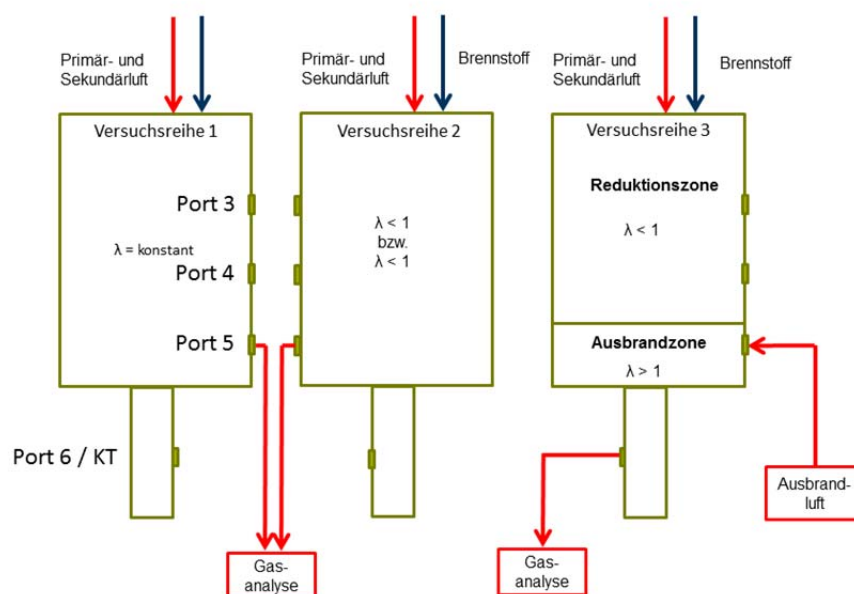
Primär- und Sekundärluft

Versuchsreihe 1

Port 3

$\lambda$ = konstant

Port 4

Port 5

Port 6 / KT

Primär- und Sekundärluft

Brennstoff

Versuchsreihe 2

$\lambda < 1$
bzw.
$\lambda < 1$

Gasanalyse

Primär- und Sekundärluft

Brennstoff

Versuchsreihe 3

Reduktionszone

$\lambda < 1$

Ausbrandzone

$\lambda > 1$

Ausbrandluft

Gasanalyse